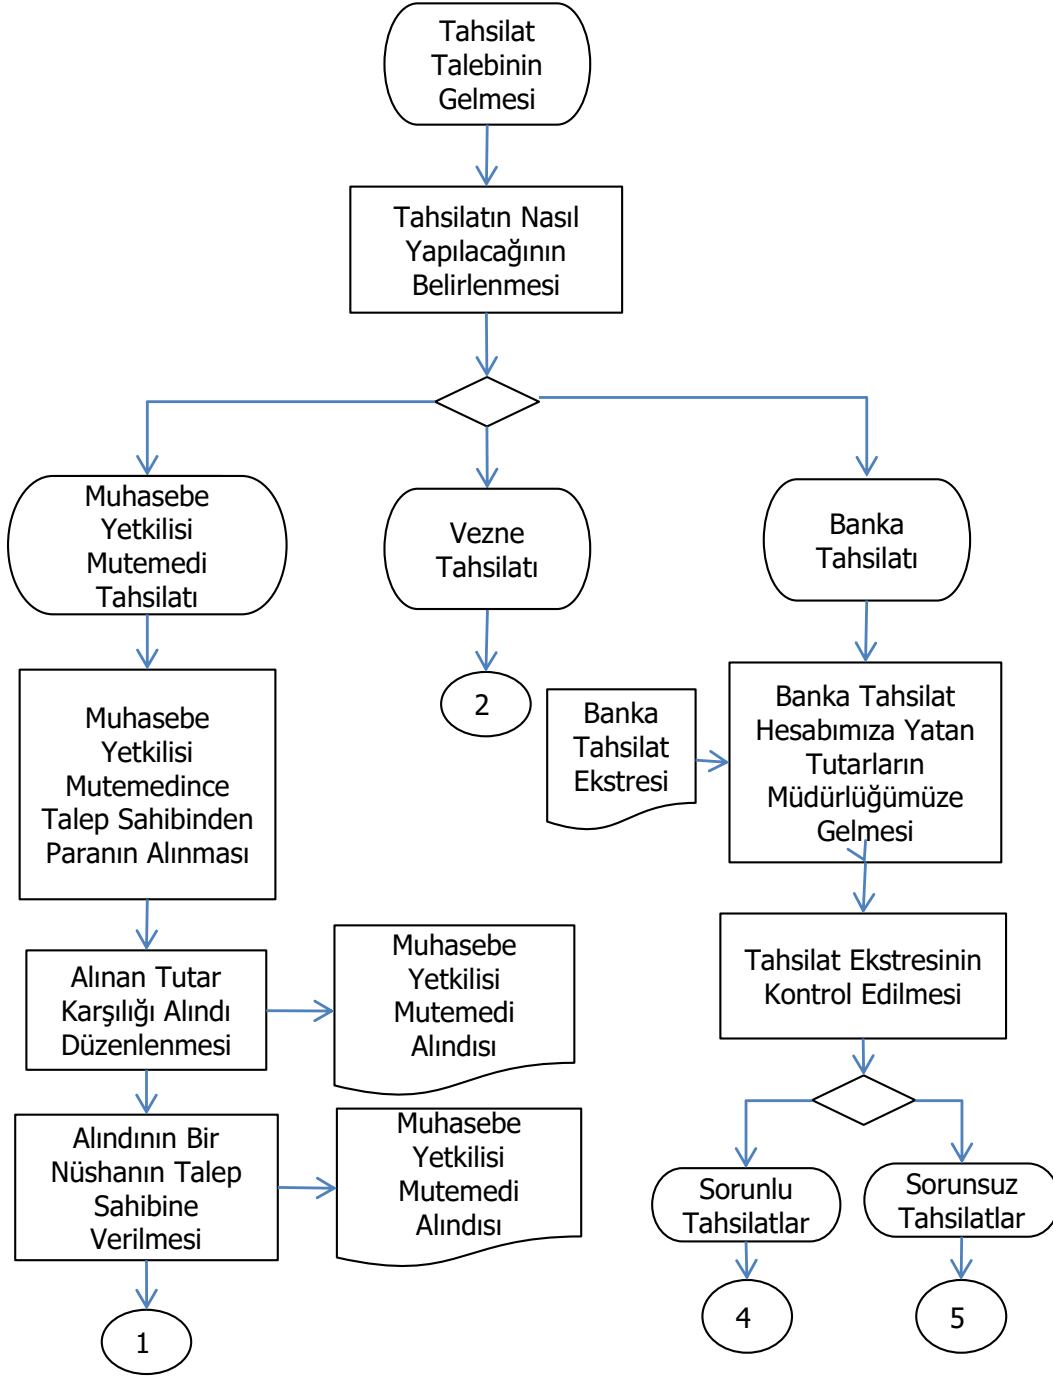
Tahsilat Talebinin Gelmesi

Tahsilatın Nasıl Yapılacağının Belirlenmesi

Muhasebe Yetkilisi Mutemedi Tahsilatı

Vezne Tahsilatı

Banka Tahsilatı

Muhasebe Yetkilisi Mutemedince Talep Sahibinden Paranın Alınması

2

Banka Tahsilat Ekstresi

Banka Tahsilat Hesabımıza Yatan Tutarların Müdürlüğümüze Gelmesi

Alınan Tutar Karşılığı Alındı Düzenlenmesi

Muhasebe Yetkilisi Mutemedi Alındısı

Tahsilat Ekstresinin Kontrol Edilmesi

Alındının Bir Nüshanın Talep Sahibine Verilmesi

Muhasebe Yetkilisi Mutemedi Alındısı

Sorunlu Tahsilatlar

Sorunsuz Tahsilatlar

1

4

5